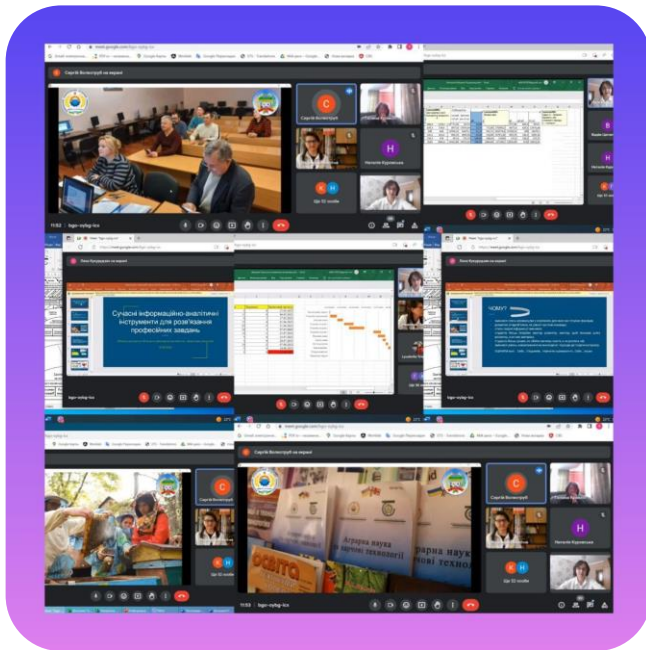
Сергій Волосерій на екрані

Сергій Волосерій

Наталія Курченко

Ще 32 особи

Сучасні інформаційно-аналітичні інструменти для розв'язання професійних завдань

ЧОМУ?

Сергій Волосерій на екрані

Сергій Волосерій

Наталія Курченко

Ще 32 особи

Аграрна наука

OCBITA

11:53 | bgv-nybg-icx